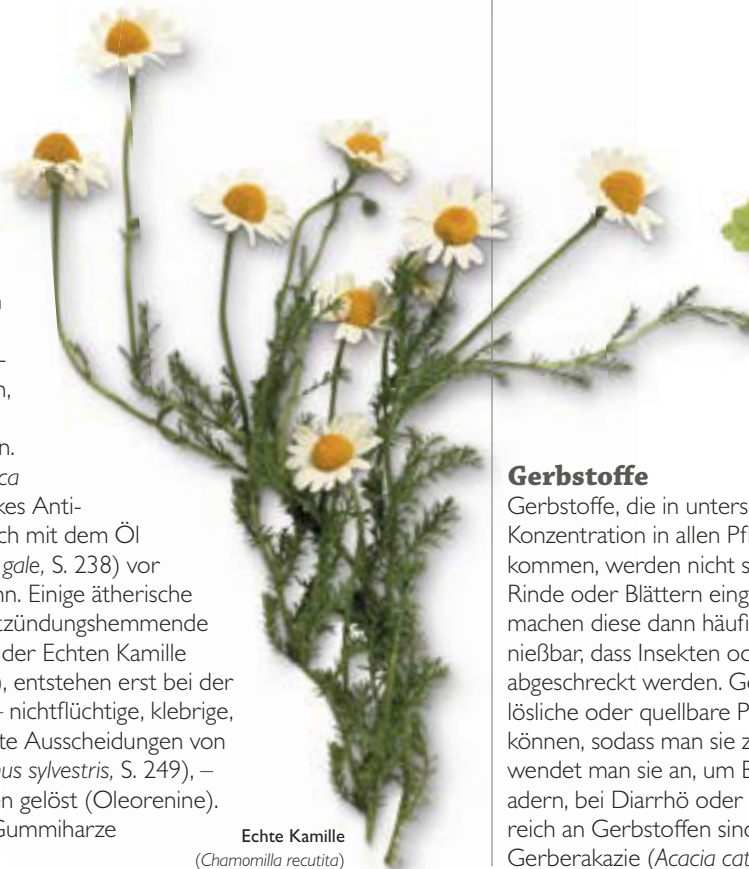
n

–
n,

n.
ca
kes Anti-
ch mit dem Öl
gale, S. 238) vor
nn. Einige ätherische
tzündungshemmende
der Echten Kamille
, entstehen erst bei der
- nichtflüchtige, klebrige,
te Ausscheidungen von
us sylvestris, S. 249), –
n gelöst (Oleorenine).
Gummiharze

Echte Kamille
(Chamomilla recutita)

**Gerbstoffe**
Gerbstoffe, die in unters
Konzentration in allen Pf
kommen, werden nicht s
Rinde oder Blättern eing
machen diese dann häufi
nießbar, dass Insekten od
abgeschreckt werden. G
lösliche oder quellbare P
können, sodass man sie z
wendet man sie an, um E
adern, bei Diarrhö oder
reich an Gerbstoffen sind
Gerberakazie (Acacia cat